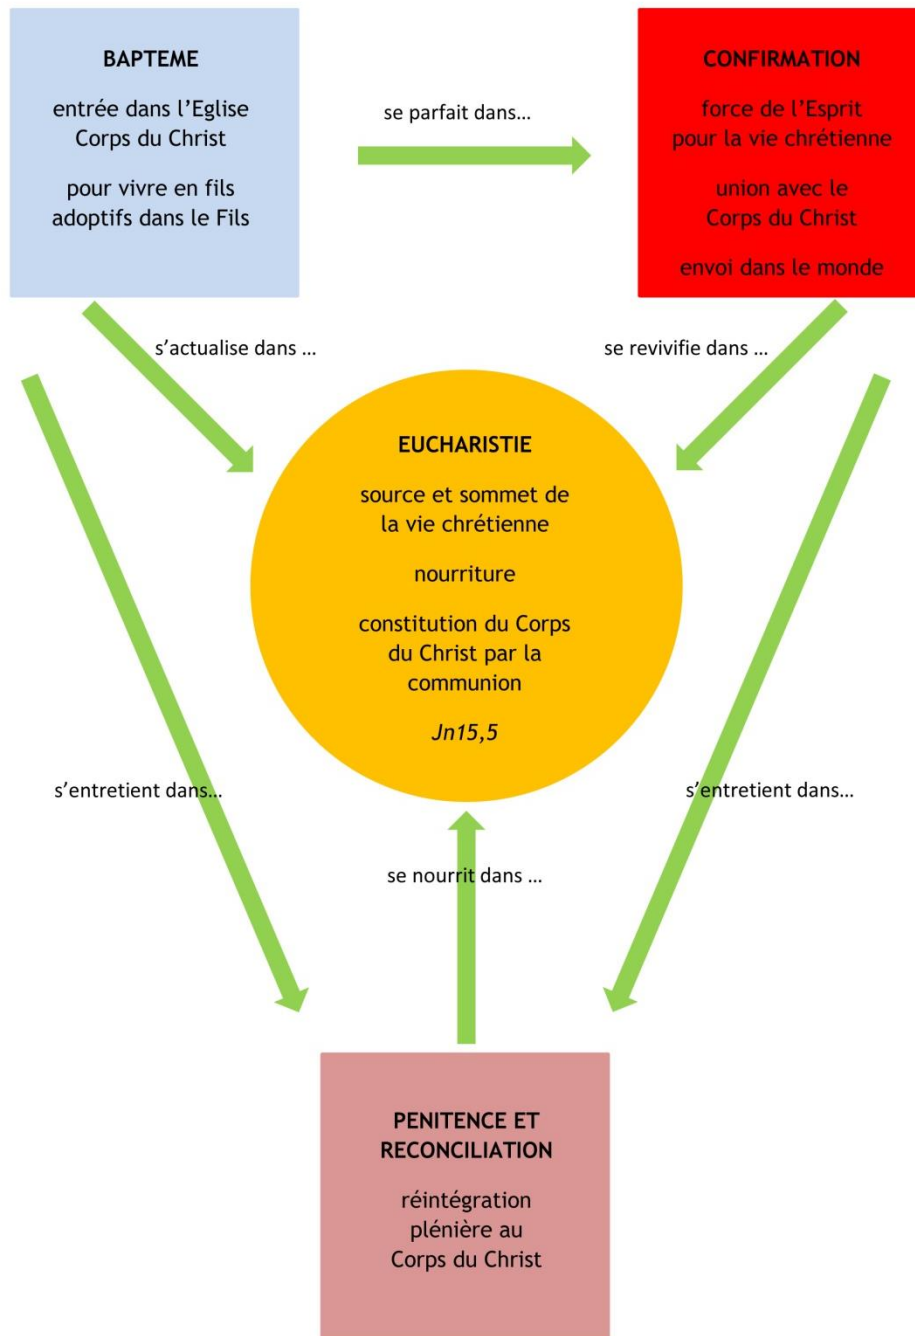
BAPTEME

entrée dans l'Eglise Corps du Christ

pour vivre en fils adoptifs dans le Fils

se parfait dans…

CONFIRMATION

force de l'Esprit pour la vie chrétienne

union avec le Corps du Christ

envoi dans le monde

s'actualise dans …

se revivifie dans …

EUCHARISTIE

source et sommet de la vie chrétienne

nourriture

constitution du Corps du Christ par la communion

*Jn15,5*

s'entretient dans…

s'entretient dans…

se nourrit dans …

PENITENCE ET RECONCILIATION

réintégration plénière au Corps du Christ